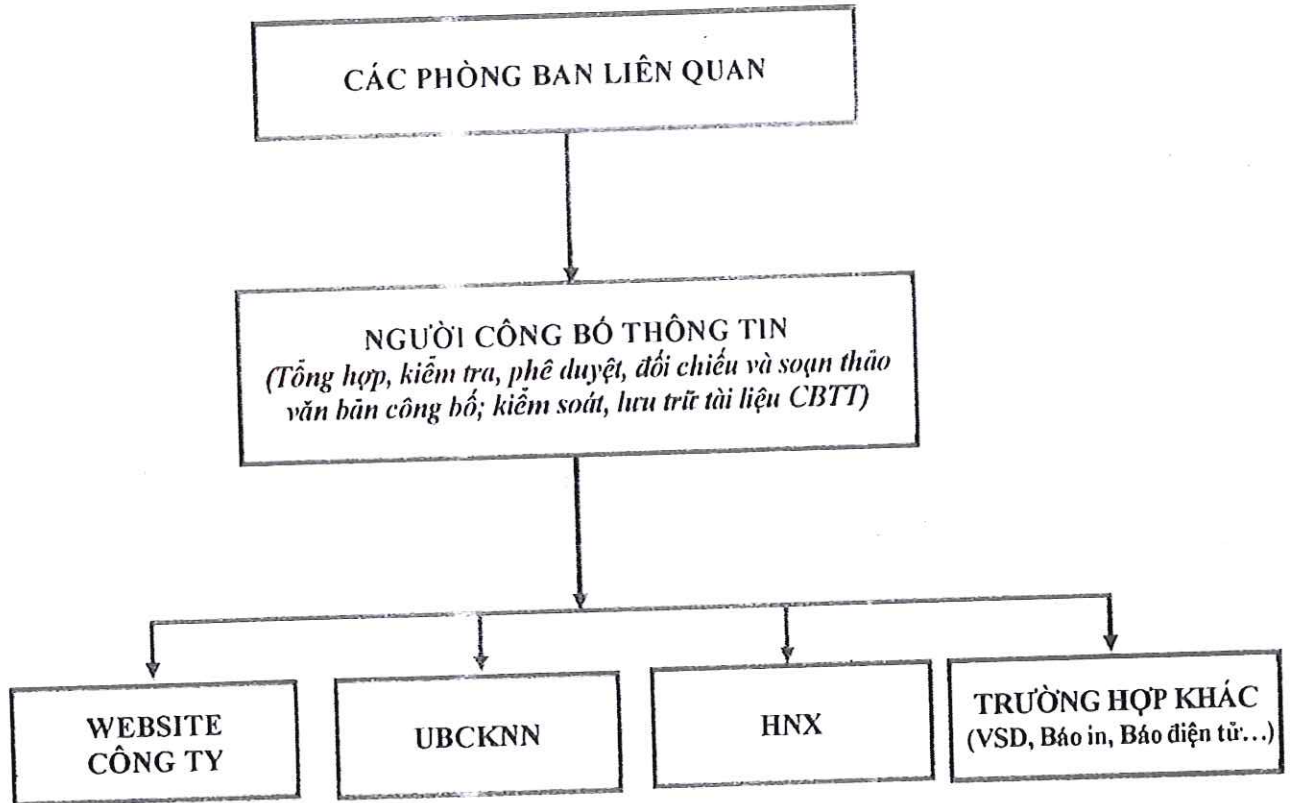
CÁC PHÒNG BAN LIÊN QUAN

NGƯỜI CÔNG BỐ THÔNG TIN
(Tổng hợp, kiểm tra, phê duyệt, đối chiếu và soạn thảo văn bản công bố; kiểm soát, lưu trữ tài liệu CBTT)

WEBSITE CÔNG TY

UBCKNN

HNX

TRƯỜNG HỢP KHÁC
(VSD, Báo in, Báo điện tử...)